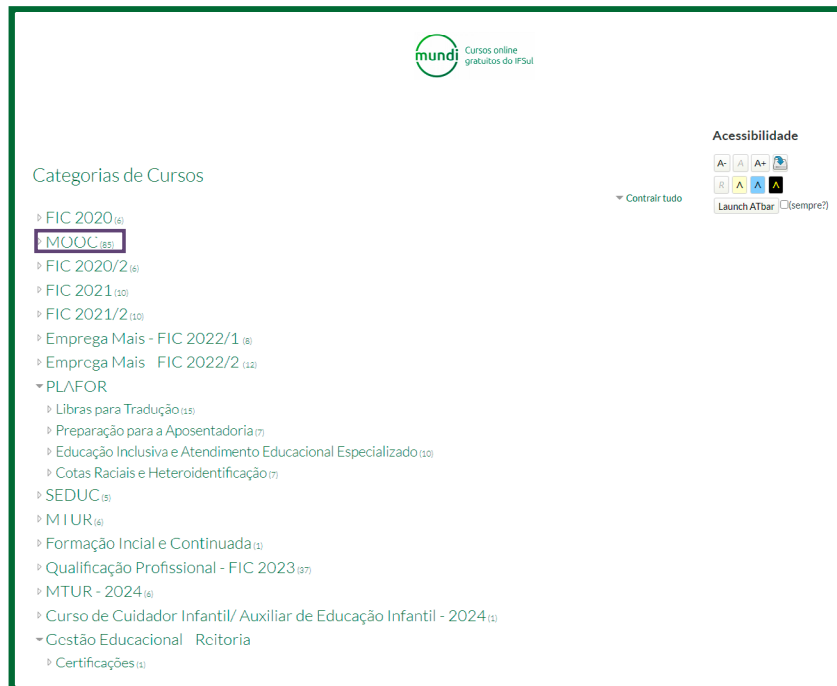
mundi Cursos online gratuitos do IFSul

Acessibilidade

A- A A+

R A A A

Launch ATbar (sempre?)

Categorias de Cursos

Contrair tudo

FIC 2020 (6)
MOOC (85)
FIC 2020/2 (6)
FIC 2021 (10)
FIC 2021/2 (10)
Emprega Mais - FIC 2022/1 (8)
Emprega Mais FIC 2022/2 (12)
PLAFOR
Libras para Tradução (15)
Preparação para a Aposentadoria (7)
Educação Inclusiva e Atendimento Educacional Especializado (10)
Cotas Raciais e Heteroidentificação (7)
SEDUC (5)
MTUR (6)
Formação Incial e Continuada (1)
Qualificação Profissional - FIC 2023 (37)
MTUR - 2024 (6)
Curso de Cuidador Infantil/ Auxiliar de Educação Infantil - 2024 (1)
Gestão Educacional Reitoria
Certificações (1)